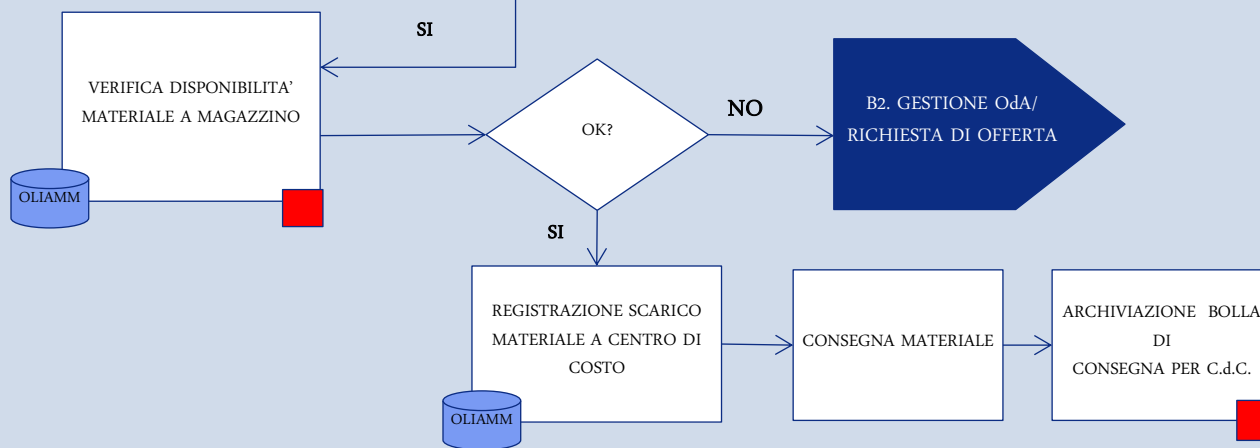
SI

VERIFICA DISPONIBILITA' MATERIALE A MAGAZZINO

OLIAMM

OK?

NO

B2. GESTIONE OdA/ RICHIESTA DI OFFERTA

SI

REGISTRAZIONE SCARICO MATERIALE A CENTRO DI COSTO

OLIAMM

CONSEGNA MATERIALE

ARCHIVIAZIONE BOLLA DI CONSEGNA PER C.d.C.